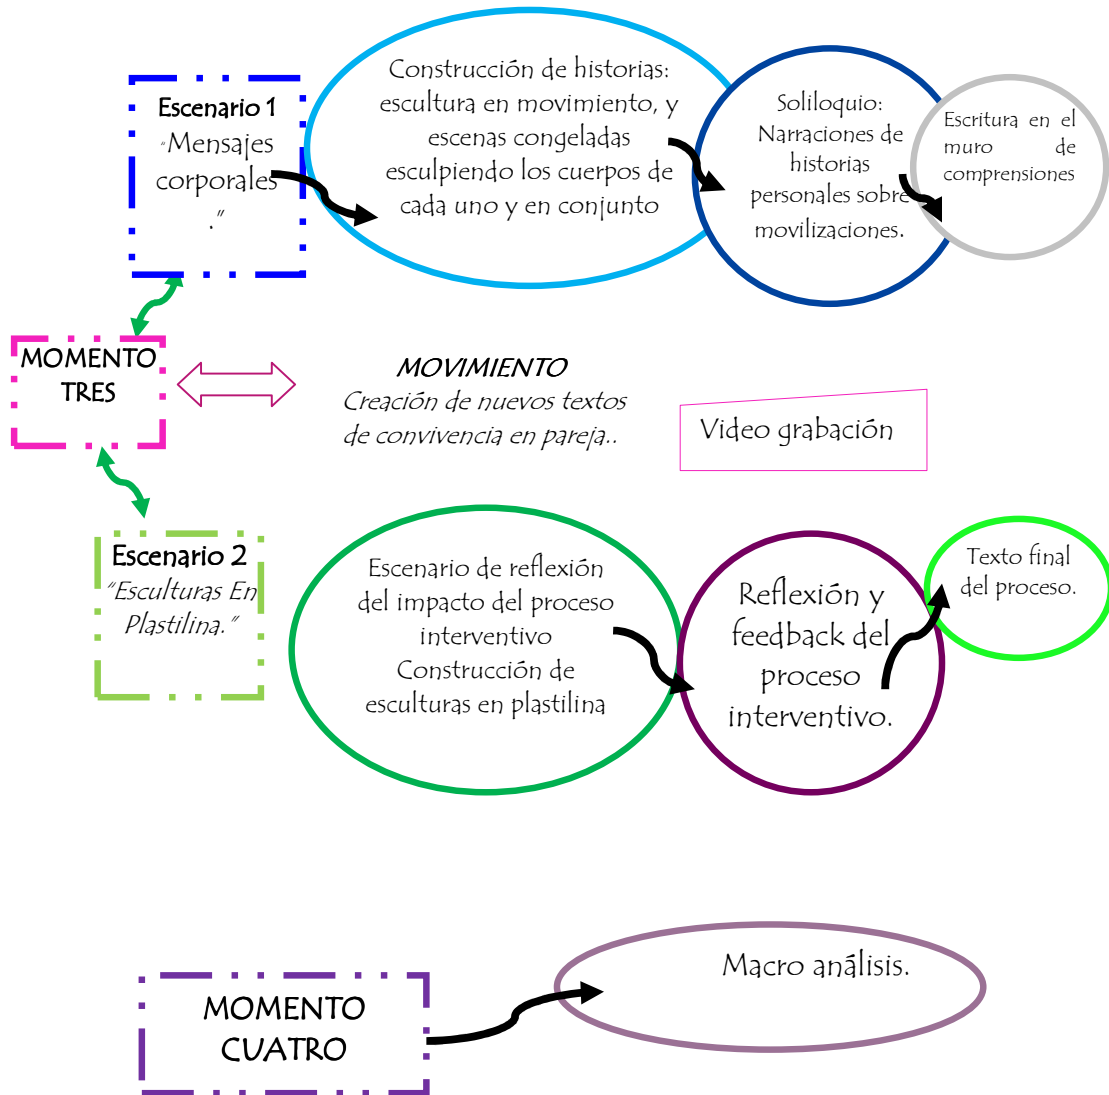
Escenario 1
"Mensajes corporales."

Construcción de historias: escultura en movimiento, y escenas congeladas esculpiendo los cuerpos de cada uno y en conjunto

Soliloquio: Narraciones de historias personales sobre movilizaciones.

Escritura en el muro de comprensiones

MOMENTO TRES

MOVIMIENTO
Creación de nuevos textos de convivencia en pareja..

Video grabación

Escenario 2
"Esculturas En Plastilina."

Escenario de reflexión del impacto del proceso interventivo Construcción de esculturas en plastilina

Reflexión y feedback del proceso interventivo.

Texto final del proceso.

MOMENTO CUATRO

Macro análisis.